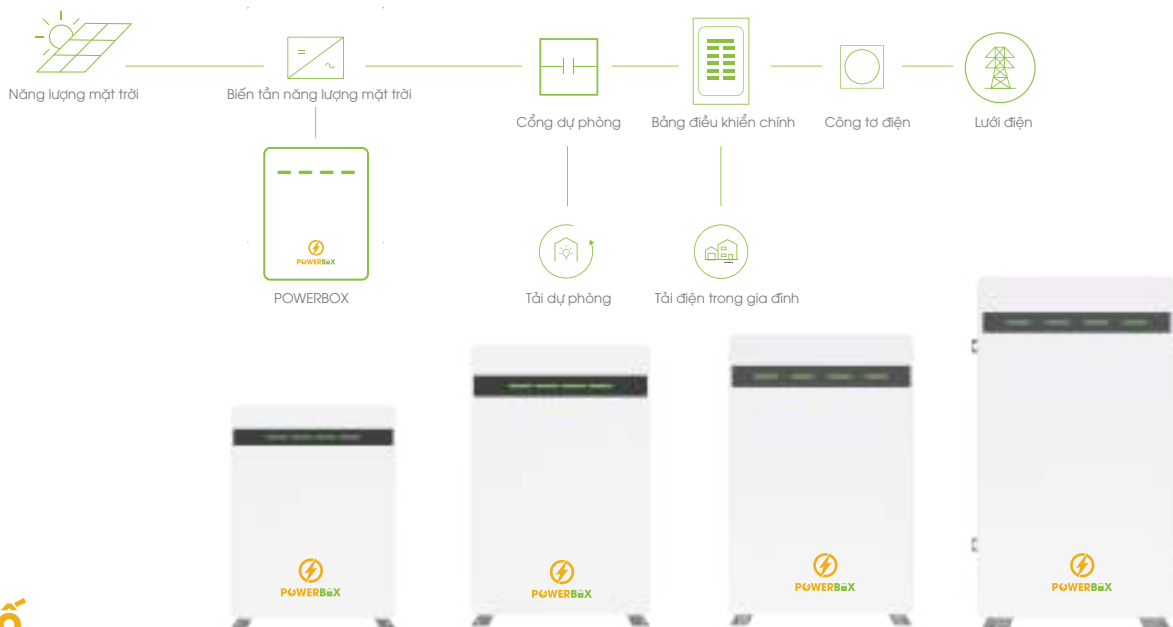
Năng lượng mặt trời

Biến tần năng lượng mặt trời

Cổng dự phòng

Bảng điều khiển chính

Công tơ điện

Lưới điện

POWERBOX

POWERBOX

Tải dự phòng

Tải điện trong gia đình

POWERBOX

POWERBOX

POWERBOX

POWERBOX

Ố